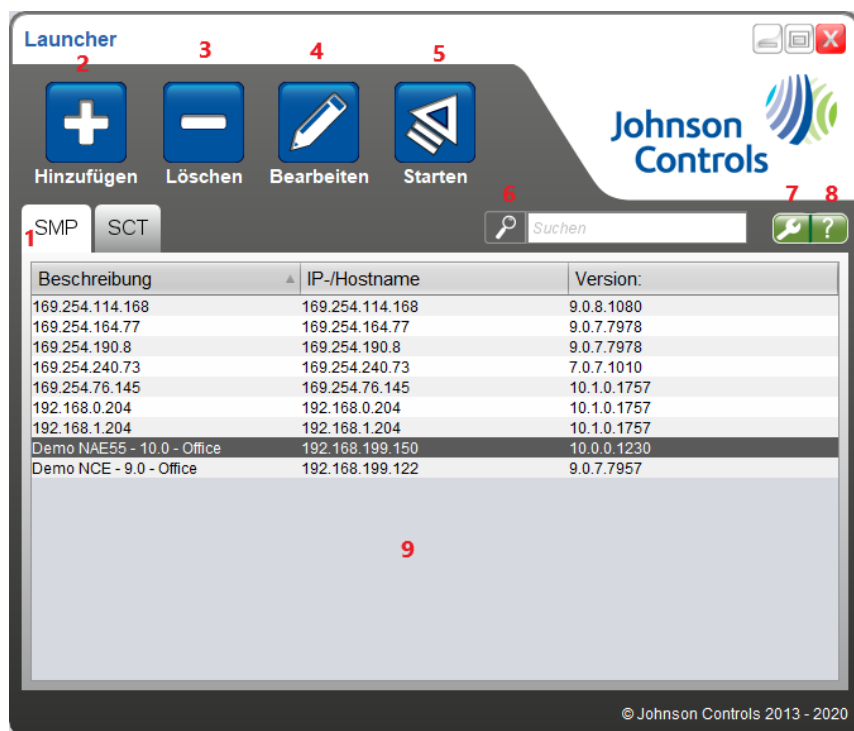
Launcher

2 Hinzufügen
3 Löschen
4 Bearbeiten
5 Starten

Johnson Controls

1 SMP
SCT

6 Suchen
7 8 ?

| Beschreibung | IP-/Hostname | Version: |
|---|---|---|
| 169.254.114.168 | 169.254.114.168 | 9.0.8.1080 |
| 169.254.164.77 | 169.254.164.77 | 9.0.7.7978 |
| 169.254.190.8 | 169.254.190.8 | 9.0.7.7978 |
| 169.254.240.73 | 169.254.240.73 | 7.0.7.1010 |
| 169.254.76.145 | 169.254.76.145 | 10.1.0.1757 |
| 192.168.0.204 | 192.168.0.204 | 10.1.0.1757 |
| 192.168.1.204 | 192.168.1.204 | 10.1.0.1757 |
| Demo NAE55 - 10.0 - Office | 192.168.199.150 | 10.0.0.1230 |
| Demo NCE - 9.0 - Office | 192.168.199.122 | 9.0.7.7957 |

9

© Johnson Controls 2013 - 2020